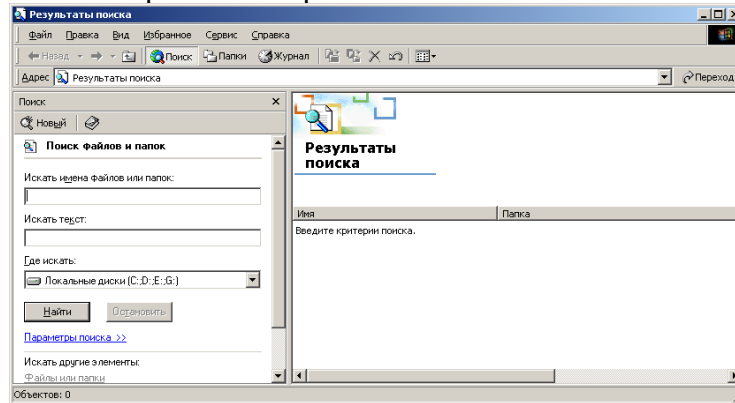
Результаты поиска

Файл Правка Вид Избранное Сервис Справка

Назад Поиск Папки Журнал

Адрес Результаты поиска Переход

Поиск

Новый

Поиск файлов и папок

Искать имена файлов или папок:

Искать текст:

Где искать:

Локальные диски (C:;D:;E:;G:)

Найти Остановить

Параметры поиска >>

Искать другие элементы:

Файлы или папки

Результаты поиска

| Имя | Папка |
|---|---|
| Введите критерии поиска. | |

Объектов: 0